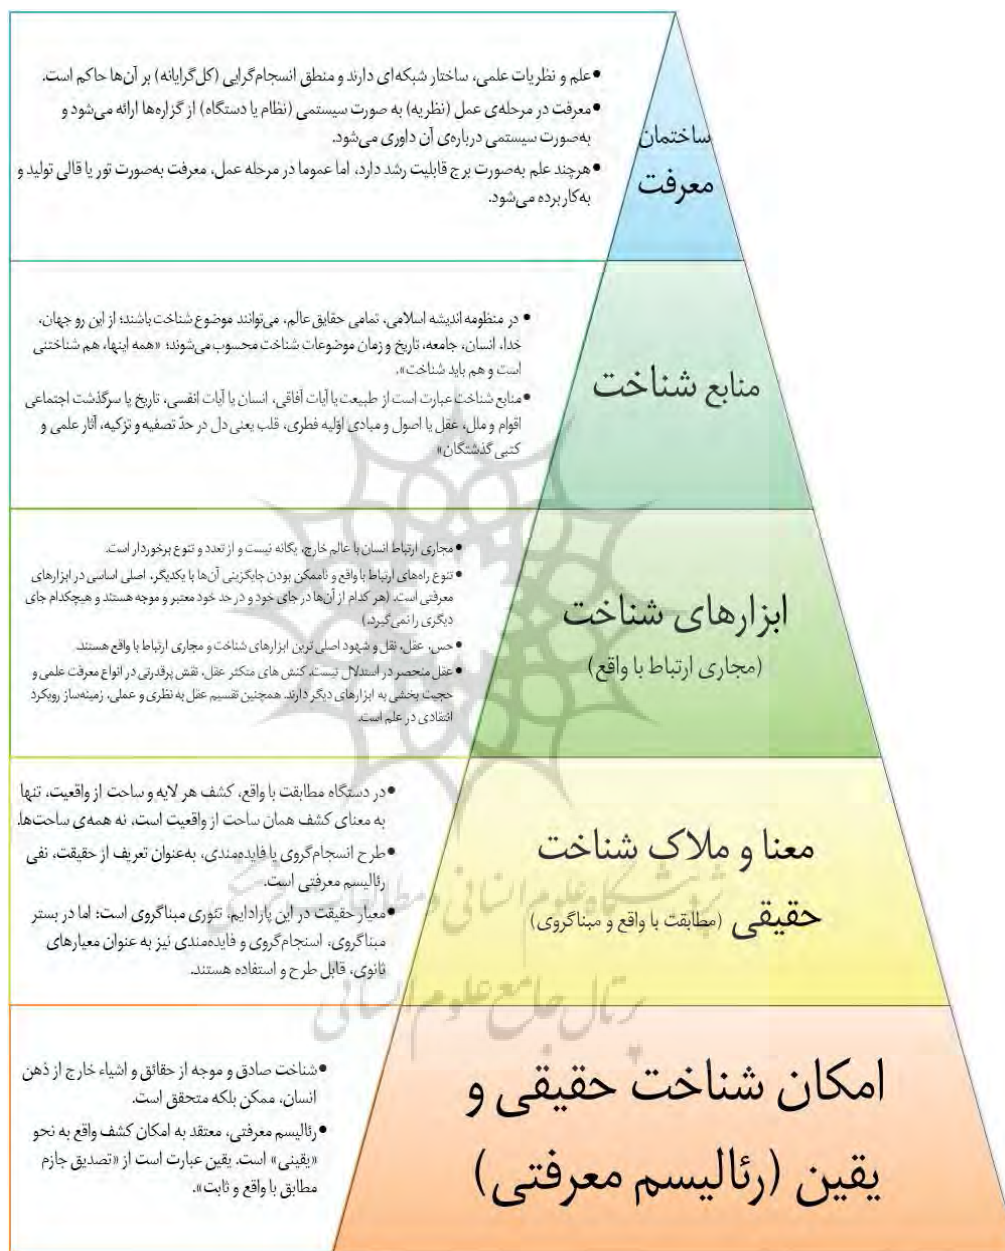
ساختمان معرفت

• علم و نظریات علمی، ساختار شبکه‌ای دارند و منطق انسجام‌گرایی (کل‌گرایانه) بر آن‌ها حاکم است.
• معرفت در مرحله‌ی عمل (نظریه) به صورت سیستمی (نظام یا دستگاه) از گزاره‌ها ارائه می‌شود و به‌صورت سیستمی درباره‌ی آن داوری می‌شود.
• هرچند علم به‌صورت برج قابلیت رشد دارد، اما عموما در مرحله عمل، معرفت به‌صورت تور یا قالی تولید و به‌کاربرده می‌شود.

منابع شناخت

• در منظومه اندیشه اسلامی، تمامی حقایق عالم، می‌توانند موضوع شناخت باشند؛ از این رو جهان، خدا، انسان، جامعه، تاریخ و زمان موضوعات شناخت محسوب می‌شوند؛ «همه اینها، هم شناختنی است و هم باید شناخت».
• منابع شناخت عبارت است از طبیعت یا آیات آفاقی، انسان یا آیات انفسی، تاریخ یا سرگذشت اجتماعی اقوام و ملل، عقل یا اصول و مبادی اولیه فطری، قلب یعنی دل در حدّ تصفیه و تزکیه، آثار علمی و کتبی گذشتگان»

ابزارهای شناخت
(مجاری ارتباط با واقع)

• مجاری ارتباط انسان با عالم خارج، یگانه نیست و از تعدد و تنوع برخوردار است.
• تنوع راه‌های ارتباط با واقع و ناممکن بودن جایگزینی آن‌ها با یکدیگر، اصلی اساسی در ابزارهای معرفتی است. (هر کدام از آن‌ها در جای خود و در حد خود معتبر و موجه هستند و هیچکدام جای دیگری را نمی‌گیرد.)
• حس، عقل، نقل و شهود اصلی‌ترین ابزارهای شناخت و مجاری ارتباط با واقع هستند.
• عقل منحصر در استدلال نیست، کنش‌های متکثر عقل، نقش پرقدرتی در انواع معرفت علمی و حجیت بخشی به ابزارهای دیگر دارند. همچنین تقسیم عقل به نظری و عملی، زمینه‌ساز رویکرد انتقادی در علم است.

معنا و ملاک شناخت حقیقی (مطابقت با واقع و مبناگروی)

• در دستگاه مطابقت با واقع، کشف هر لایه و ساحت از واقعیت، تنها به معنای کشف همان ساحت از واقعیت است، نه همه‌ی ساحت‌ها.
• طرح انسجام‌گروی یا فایده‌مندی، به‌عنوان تعریف از حقیقت، نفی رئالیسم معرفتی است.
• معیار حقیقت در این پارادایم، تئوری مبناگروی است؛ اما در بستر مبناگروی، انسجام‌گروی و فایده‌مندی نیز به عنوان معیارهای ثانوی، قابل طرح و استفاده هستند.

امکان شناخت حقیقی و یقین (رئالیسم معرفتی)

• شناخت صادق و موجه از حقائق و اشیاء خارج از ذهن انسان، ممکن بلکه متحقق است.
• رئالیسم معرفتی، معتقد به امکان کشف واقع به نحو «یقینی» است. یقین عبارت است از «تصدیق جازم مطابق با واقع و ثابت».

پژوهشگاه علوم انسانی و مطالعات فرهنگی
پرتال جامع علوم انسانی